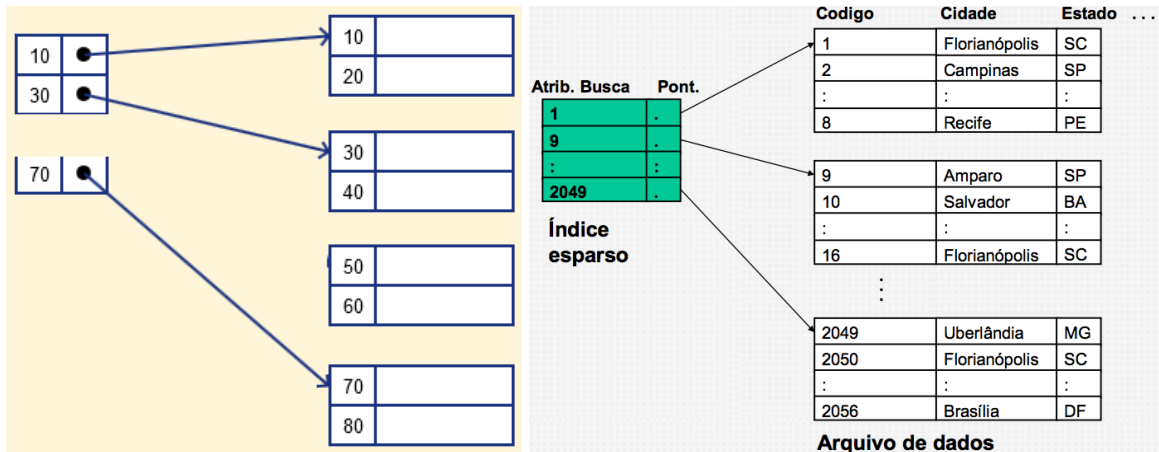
10
30
70

10
20
30
40
50
60
70
80

Atrib. Busca | Pont.

| Atrib. Busca | Pont. |
|---|---|
| 1 | . |
| 9 | . |
| : | : |
| 2049 | . |

Índice esparso

| Codigo | Cidade | Estado | . . . |
|---|---|---|---|
| 1 | Florianópolis | SC | |
| 2 | Campinas | SP | |
| : | : | : | |
| 8 | Recife | PE | |

| | | |
|---|---|---|
| 9 | Amparo | SP |
| 10 | Salvador | BA |
| : | : | : |
| 16 | Florianópolis | SC |

:

| | | |
|---|---|---|
| 2049 | Uberlândia | MG |
| 2050 | Florianópolis | SC |
| : | : | : |
| 2056 | Brasília | DF |

Arquivo de dados